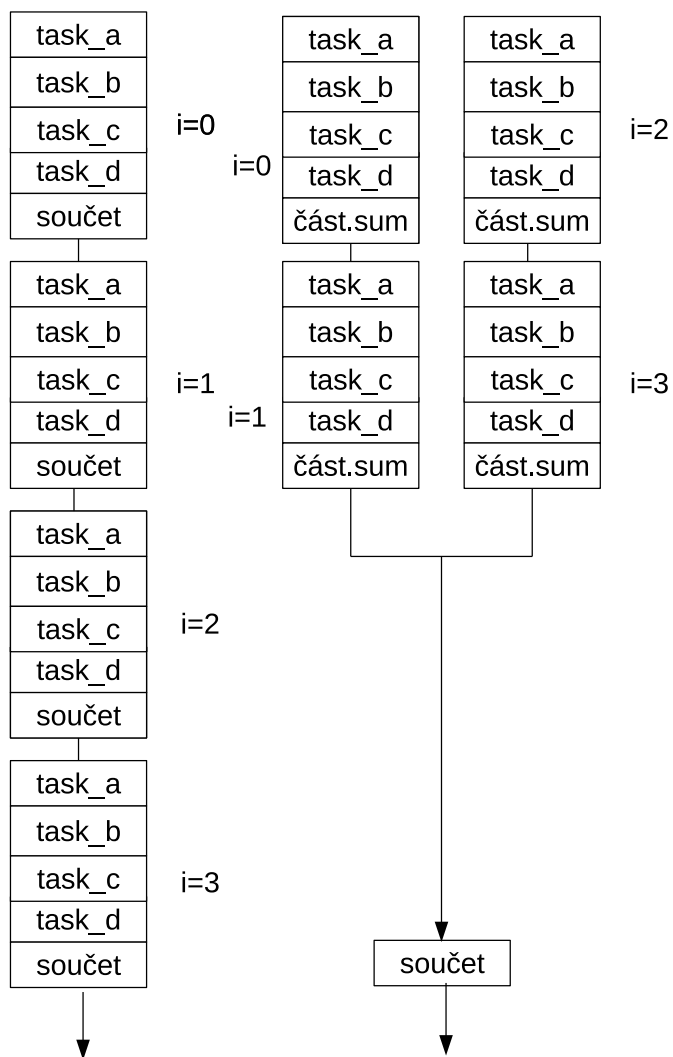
task_a
task_b
task_c
task_d
součet
i=0

task_a
task_b
task_c
task_d
součet
i=1

task_a
task_b
task_c
task_d
součet
i=2

task_a
task_b
task_c
task_d
součet
i=3

i=0
task_a
task_b
task_c
task_d
část.sum

task_a
task_b
task_c
task_d
část.sum
i=2

i=1
task_a
task_b
task_c
task_d
část.sum

task_a
task_b
task_c
task_d
část.sum
i=3

součet